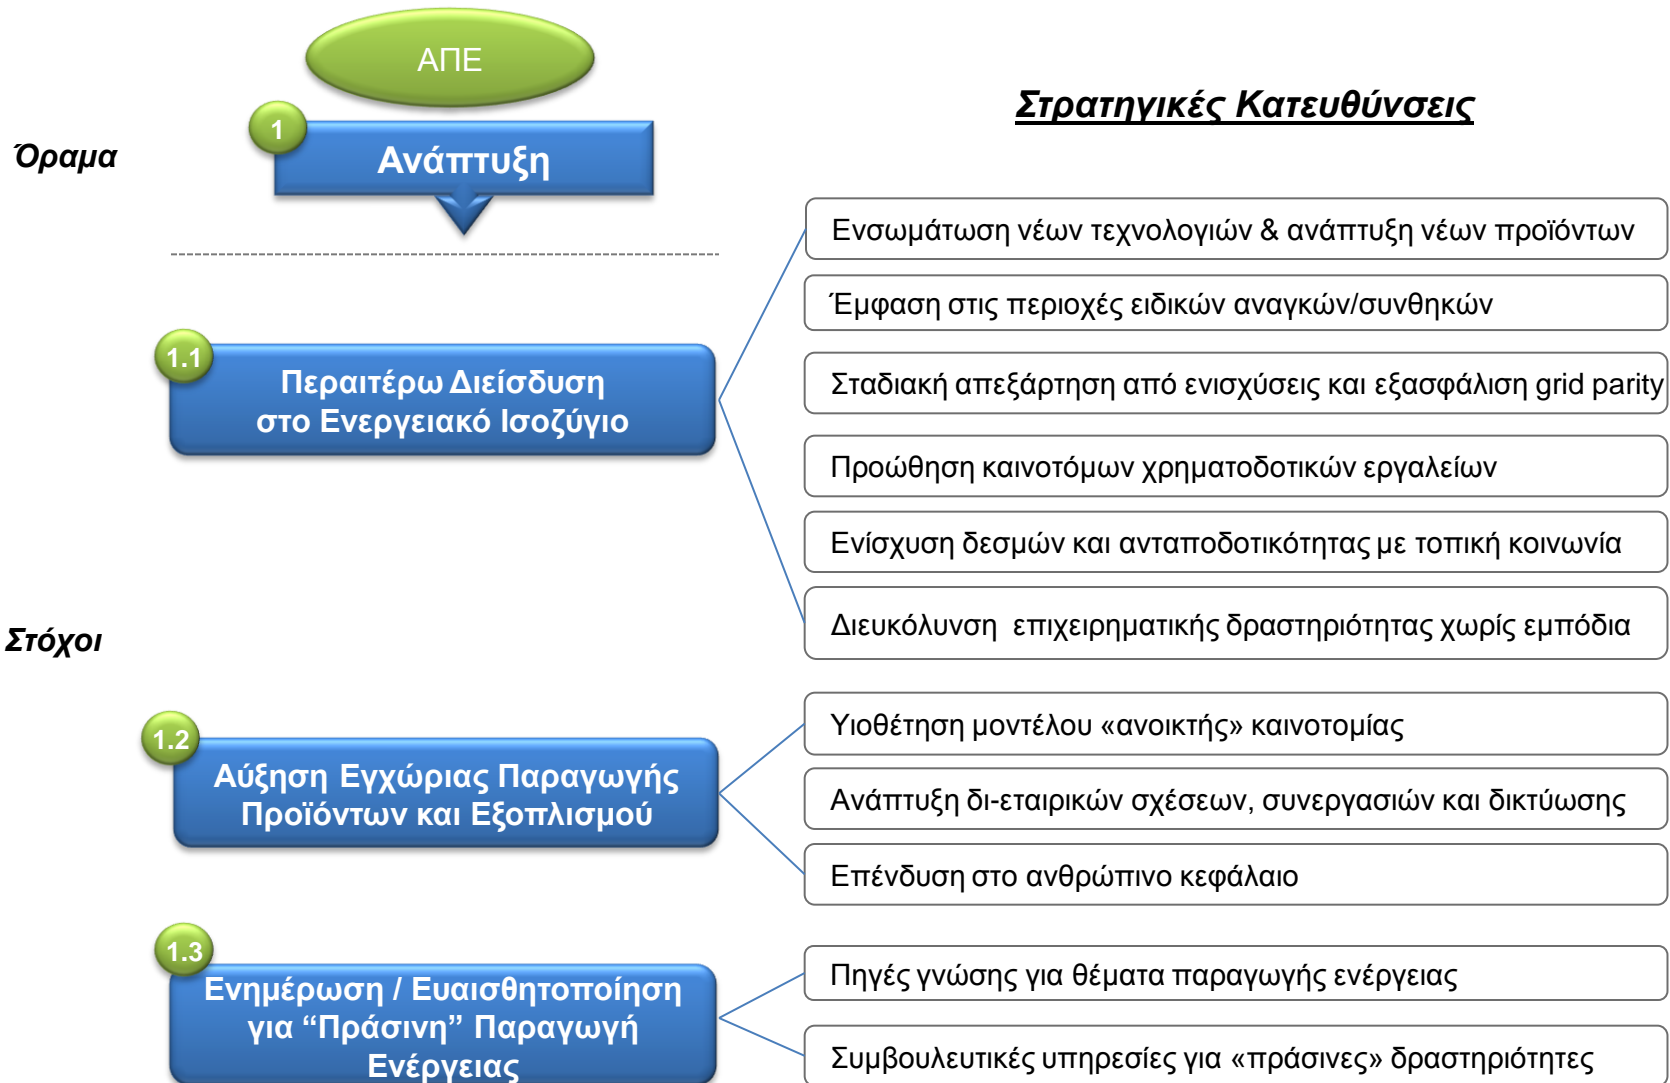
ΑΠΕ

Όραμα

1
Ανάπτυξη

Στρατηγικές Κατευθύνσεις

Στόχοι

1.1
Περαιτέρω Διείσδυση στο Ενεργειακό Ισοζύγιο

Ενσωμάτωση νέων τεχνολογιών & ανάπτυξη νέων προϊόντων

Έμφαση στις περιοχές ειδικών αναγκών/συνθηκών

Σταδιακή απεξάρτηση από ενισχύσεις και εξασφάλιση grid parity

Προώθηση καινοτόμων χρηματοδοτικών εργαλείων

Ενίσχυση δεσμών και ανταποδοτικότητας με τοπική κοινωνία

Διευκόλυνση επιχειρηματικής δραστηριότητας χωρίς εμπόδια

1.2
Αύξηση Εγχώριας Παραγωγής Προϊόντων και Εξοπλισμού

Υιοθέτηση μοντέλου «ανοικτής» καινοτομίας

Ανάπτυξη δι-εταιρικών σχέσεων, συνεργασιών και δικτύωσης

Επένδυση στο ανθρώπινο κεφάλαιο

1.3
Ενημέρωση / Ευαισθητοποίηση για “Πράσινη” Παραγωγή Ενέργειας

Πηγές γνώσης για θέματα παραγωγής ενέργειας

Συμβουλευτικές υπηρεσίες για «πράσινες» δραστηριότητες